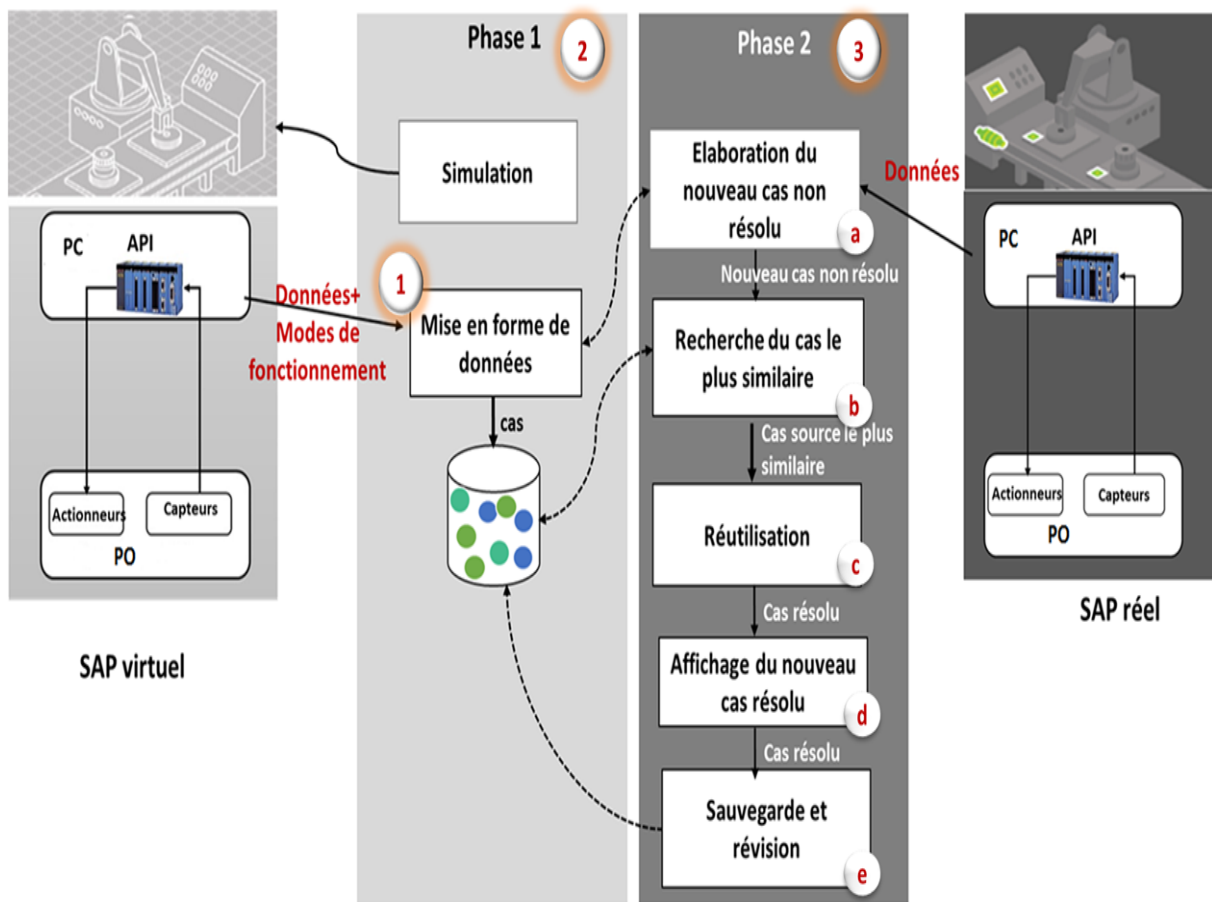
Phase 1 2

Phase 2 3

Simulation

PC API

Données+ Modes de fonctionnement

1

Mise en forme de données

cas

Actionneurs Capteurs

PO

SAP virtuel

Elaboration du nouveau cas non résolu a

Nouveau cas non résolu

Recherche du cas le plus similaire b

Cas source le plus similaire

Réutilisation c

Cas résolu

Affichage du nouveau cas résolu d

Cas résolu

Sauvegarde et révision e

Données

PC API

Actionneurs Capteurs

PO

SAP réel